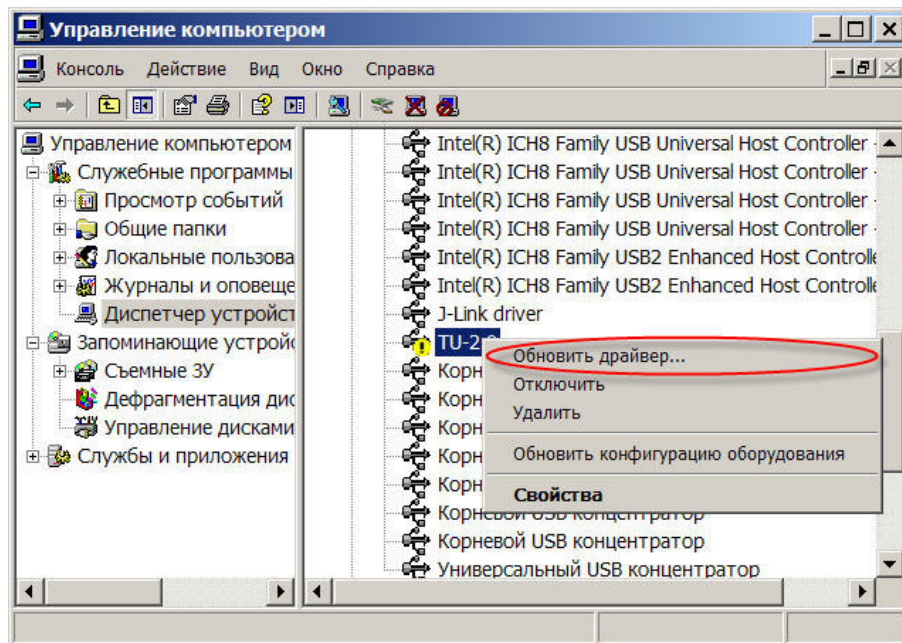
Управление компьютером

Консоль Действие Вид Окно Справка

Управление компьютером
Служебные программы
Просмотр событий
Общие папки
Локальные пользова
Журналы и оповеще
Диспетчер устройст
Запоминающие устройс
Съемные ЗУ
Дефрагментация дис
Управление дисками
Службы и приложения

Intel(R) ICH8 Family USB Universal Host Controller
Intel(R) ICH8 Family USB Universal Host Controller
Intel(R) ICH8 Family USB Universal Host Controller
Intel(R) ICH8 Family USB Universal Host Controller
Intel(R) ICH8 Family USB2 Enhanced Host Controlle
Intel(R) ICH8 Family USB2 Enhanced Host Controlle
J-Link driver
TU-2
Корн
Корн
Корн
Корн
Корн
Корневой USB концентратор
Корневой USB концентратор
Универсальный USB концентратор

Обновить драйвер...
Отключить
Удалить
Обновить конфигурацию оборудования
Свойства